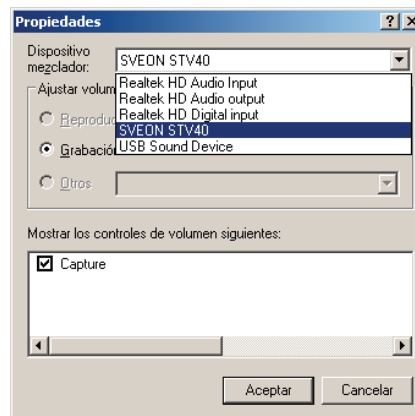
Propiedades ? ×

Dispositivo mezclador: SVEON STV40

Realtek HD Audio Input
Realtek HD Audio output
Realtek HD Digital input
SVEON STV40
USB Sound Device

Ajustar volum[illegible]

Reprodu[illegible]

Grabació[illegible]

Otros

Mostrar los controles de volumen siguientes:

Capture

Aceptar Cancelar